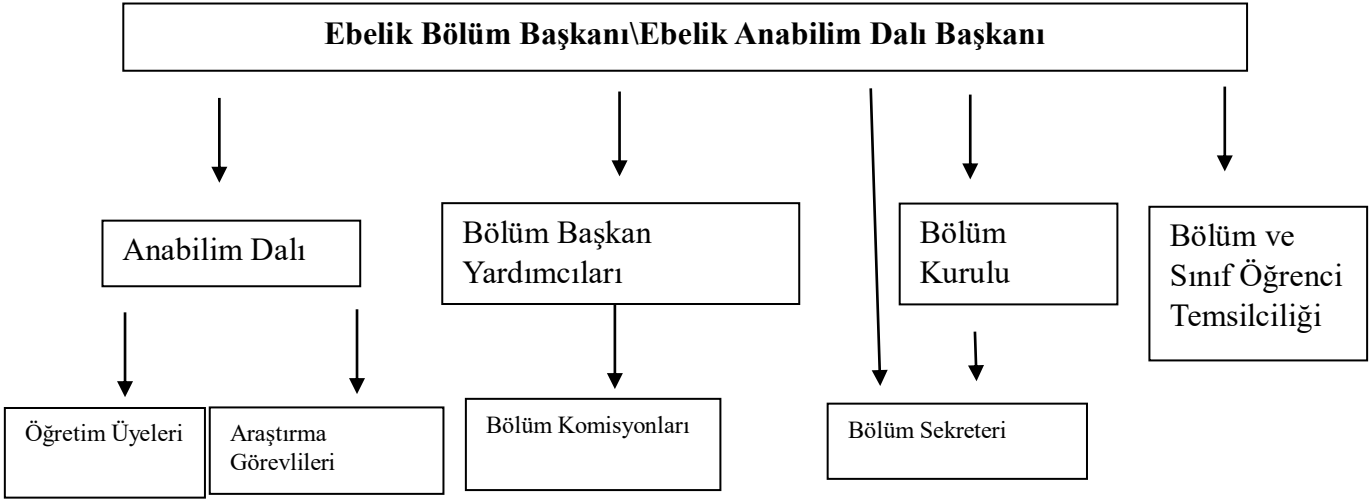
Ebelik Bölüm Başkanı\Ebelik Anabilim Dalı Başkanı

Anabilim Dalı

Bölüm Başkan Yardımcıları

Bölüm Kurulu

Bölüm ve Sınıf Öğrenci Temsilciliği

Öğretim Üyeleri

Araştırma Görevlileri

Bölüm Komisyonları

Bölüm Sekreteri